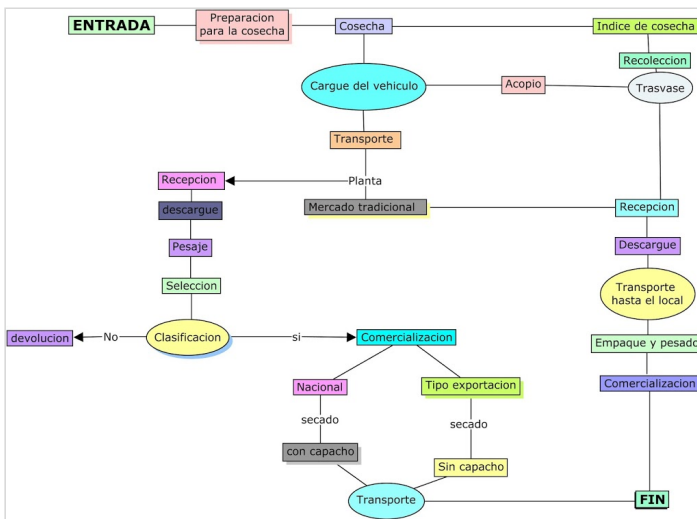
ENTRADA

Preparacion para la cosecha

Cosecha

Indice de cosecha

Recoleccion

Trasvase

Acopio

Cargue del vehiculo

Transporte

Planta

Recepcion

descargue

Mercado tradicional

Recepcion

Descargue

Pesaje

Seleccion

Transporte hasta el local

devolucion

No

Clasificacion

si

Comercializacion

Empaque y pesado

Comercializacion

Nacional

Tipo exportacion

secado

secado

con capacho

Sin capacho

Transporte

FIN